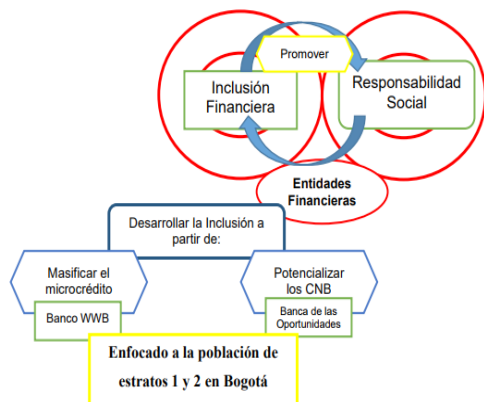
Promover

Inclusión Financiera

Responsabilidad Social

Entidades Financieras

Desarrollar la Inclusión a partir de:

Masificar el microcrédito

Banco WWB

Potencializar los CNB

Banca de las Oportunidades

Enfocado a la población de estratos 1 y 2 en Bogotá